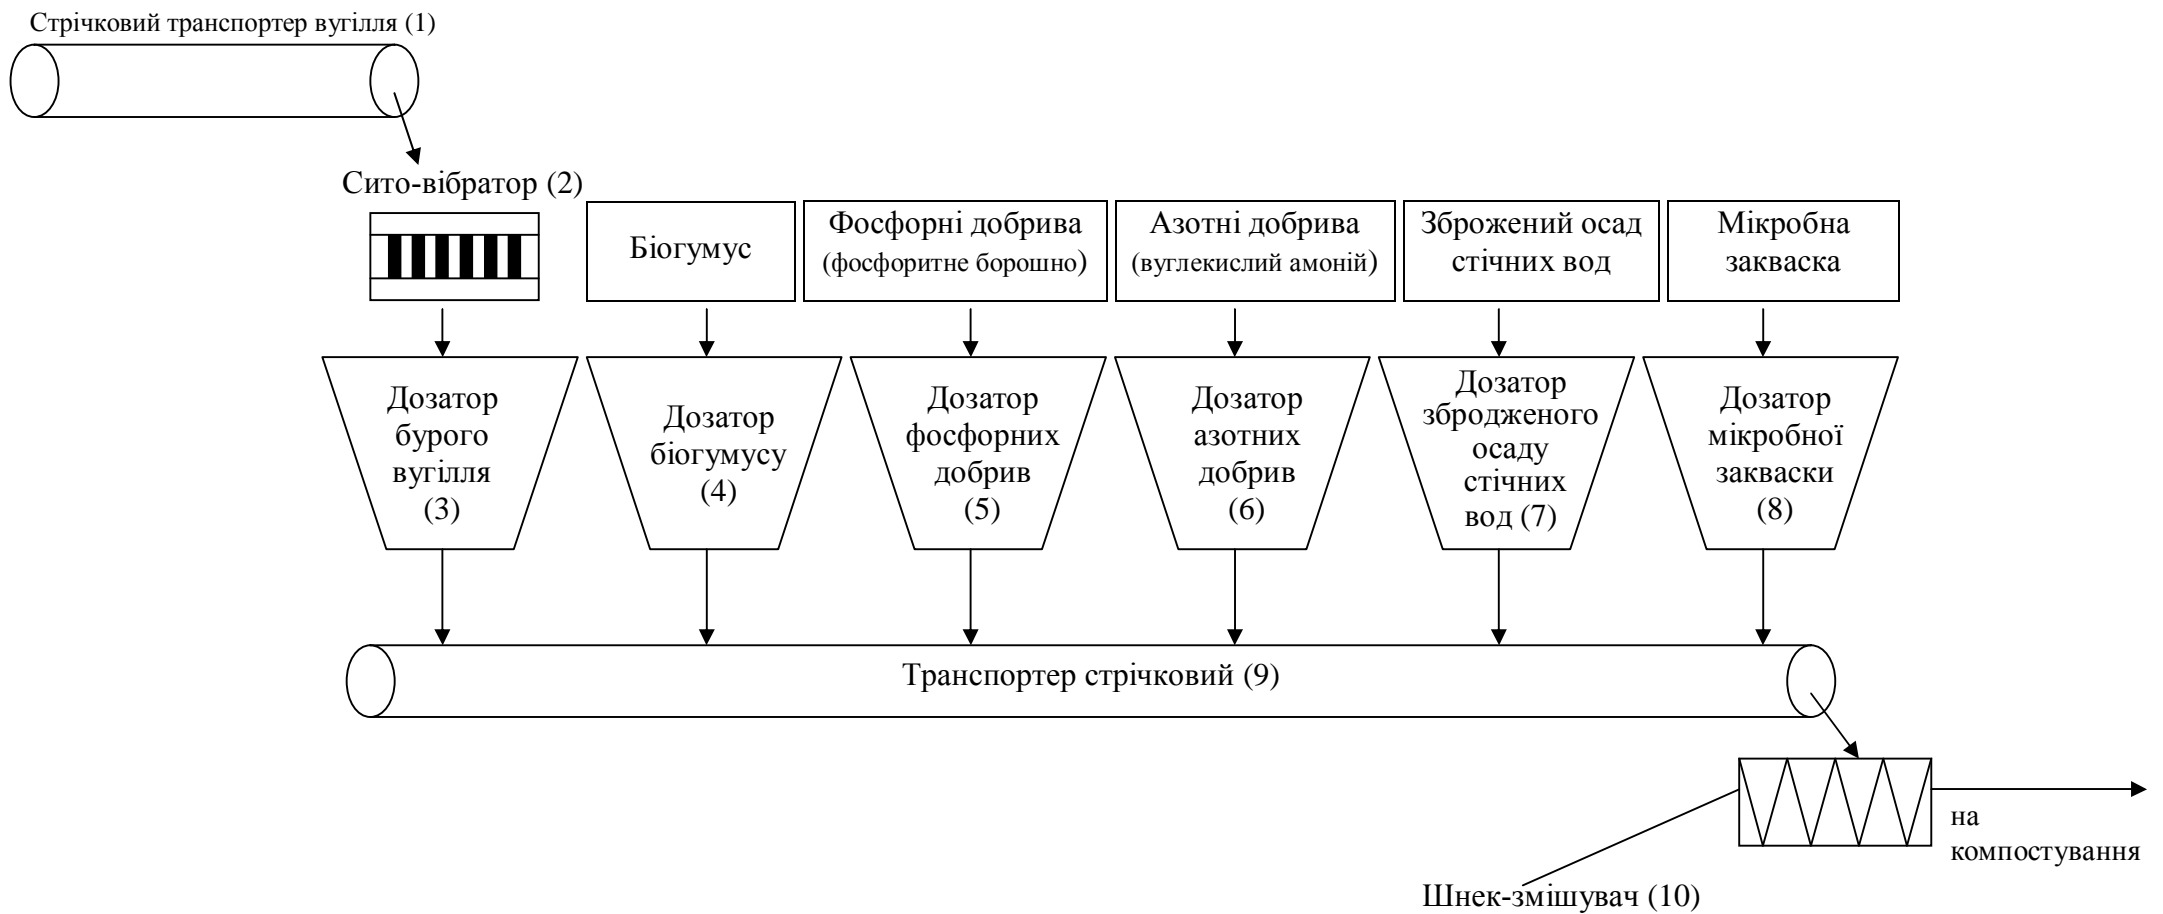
Стрічковий транспортер вугілля (1)

Сито-вібратор (2)

Біогумус

Фосфорні добрива (фосфоритне борошно)

Азотні добрива (вуглекислий амоній)

Зброжений осад стічних вод

Мікробна закваска

Дозатор бурого вугілля (3)

Дозатор біогумусу (4)

Дозатор фосфорних добрив (5)

Дозатор азотних добрив (6)

Дозатор збродженого осаду стічних вод (7)

Дозатор мікробної закваски (8)

Транспортер стрічковий (9)

на компостування

Шнек-змішувач (10)